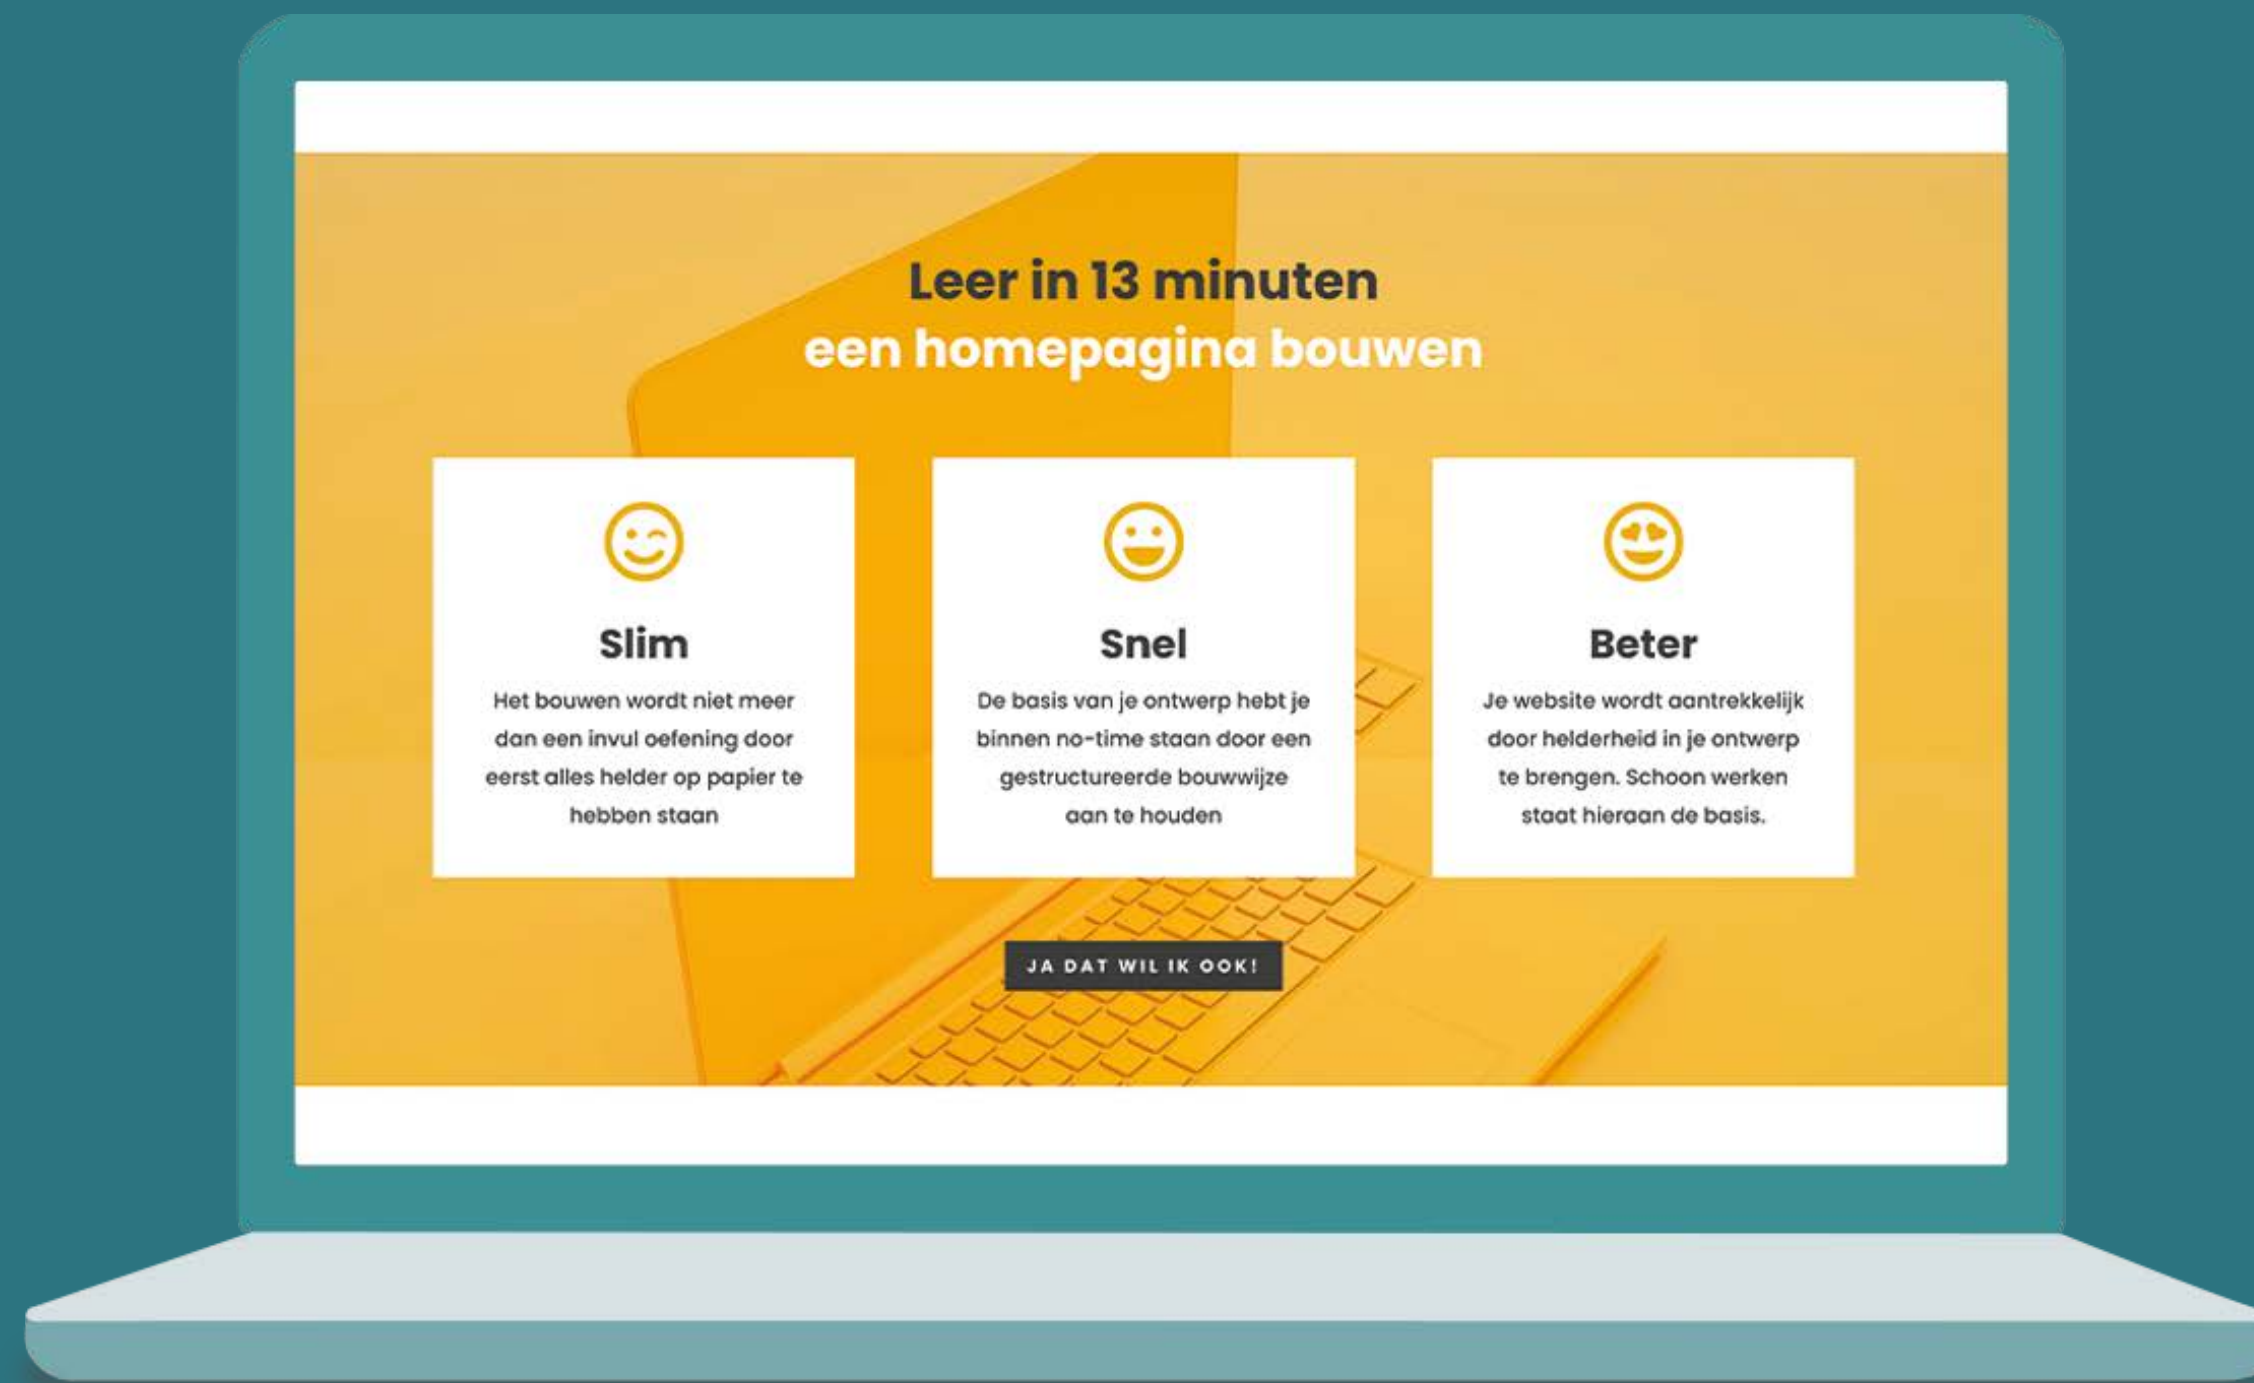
Leer in 13 minuten
een homepagina bouwen

Slim

Het bouwen wordt niet meer dan een invul oefening door eerst alles helder op papier te hebben staan

Snel

De basis van je ontwerp hebt je binnen no-time staan door een gestructureerde bouwwijze aan te houden

Beter

Je website wordt aantrekkelijk door helderheid in je ontwerp te brengen. Schoon werken staat hieraan de basis.

JA DAT WIL IK OOK!